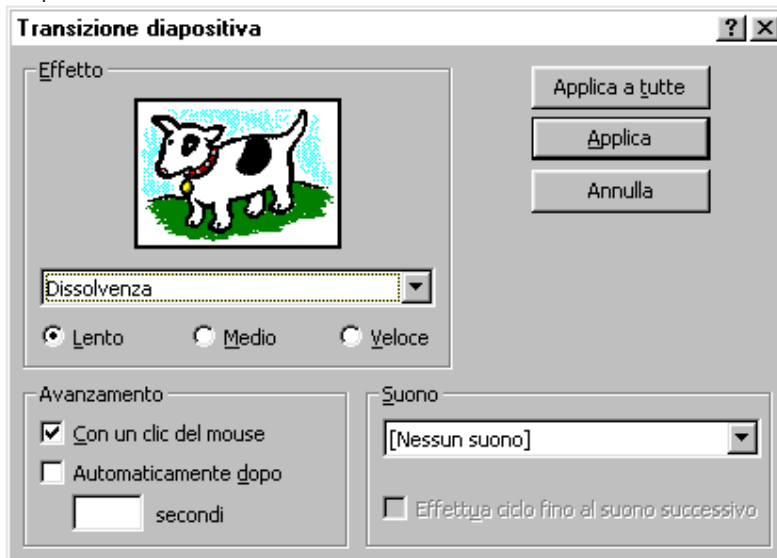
Transizione diapositiva

? X

Effetto

Dissolvenza

Lento

Medio

Veloce

Applica a tutte

Applica

Annulla

Avanzamento

Con un clic del mouse

Automaticamente dopo

secondi

Suono

[Nessun suono]

Effettua ciclo fino al suono successivo